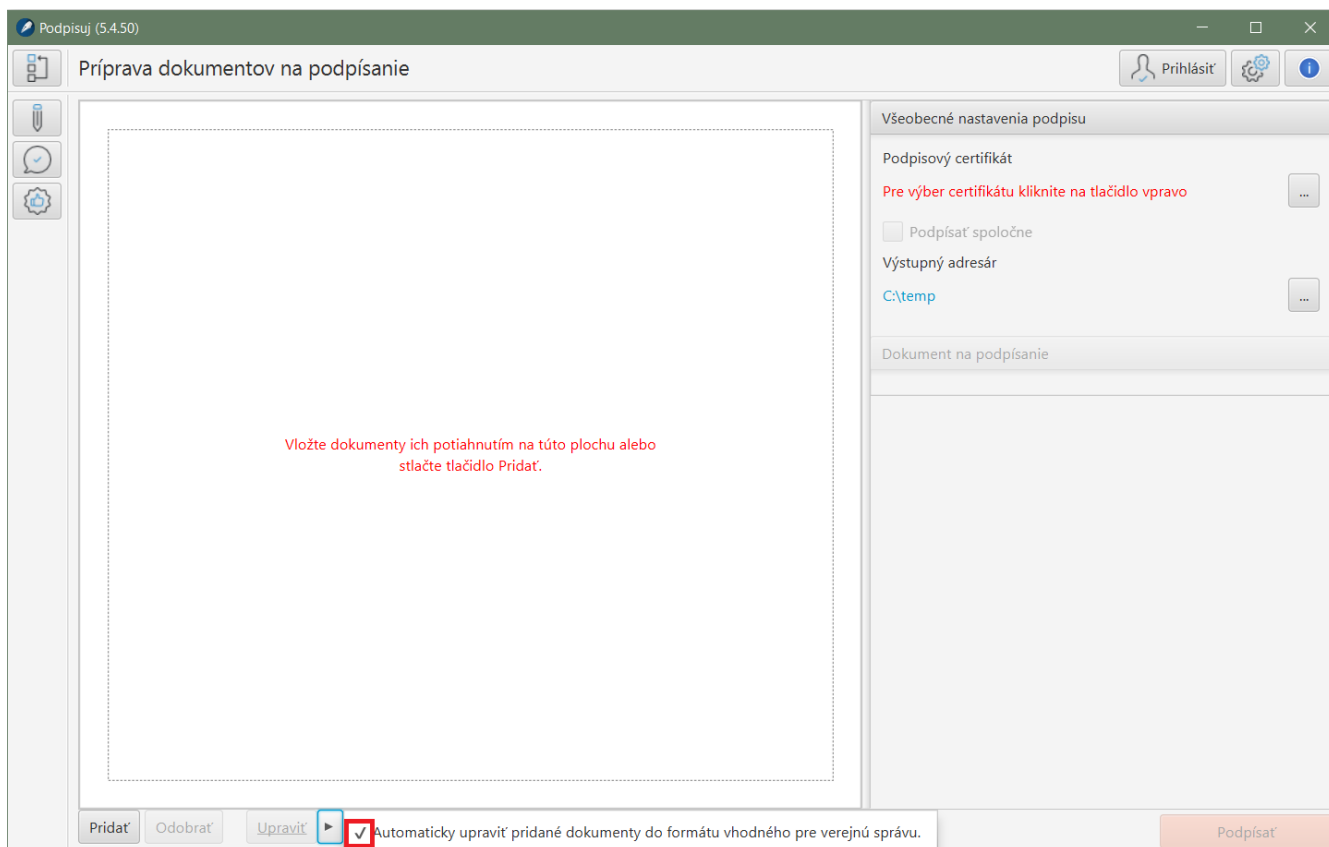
Podpisuj (5.4.50)

Príprava dokumentov na podpísanie

Prihlásiť

Všeobecné nastavenia podpisu

Podpisový certifikát

Pre výber certifikátu kliknite na tlačidlo vpravo

...

Podpísať spoločne

Výstupný adresár

C:\temp

...

Dokument na podpísanie

Vložte dokumenty ich potiahnutím na túto plochu alebo stlačte tlačidlo Pridať.

Pridať

Odobrať

Upraviť

Automaticky upraviť pridané dokumenty do formátu vhodného pre verejnú správu.

Podpísať